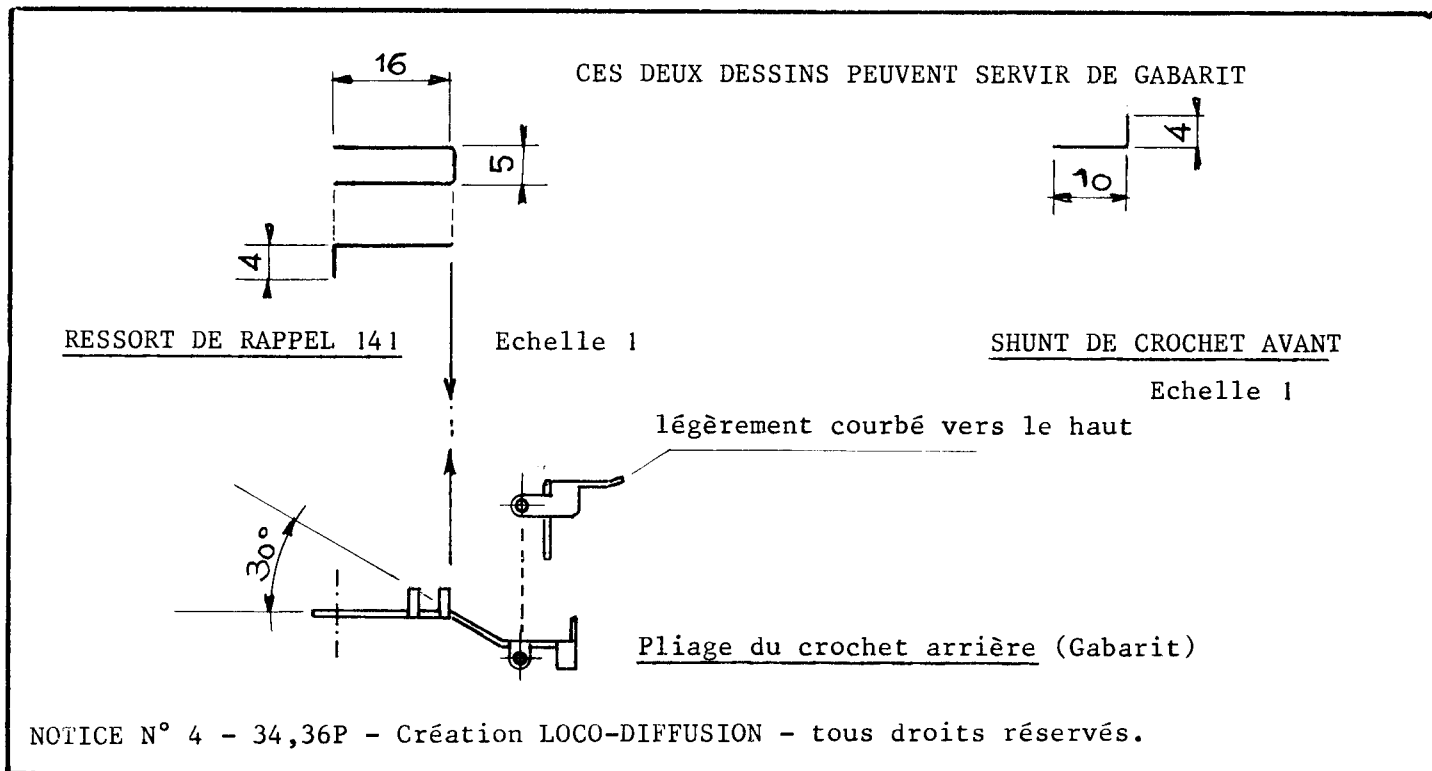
16

CES DEUX DESSINS PEUVENT SERVIR DE GABARIT

5

4

4

10

RESSORT DE RAPPEL 141

Echelle 1

SHUNT DE CROCHET AVANT

Echelle 1

légèrement courbé vers le haut

30°

Pliage du crochet arrière (Gabarit)

NOTICE N° 4 - 34,36P - Création LOCO-DIFFUSION - tous droits réservés.